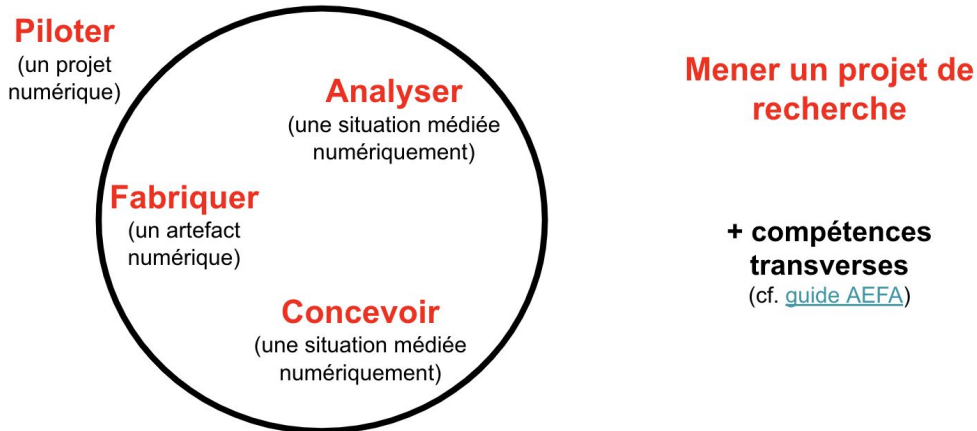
Piloter
(un projet numérique)

Analyser
(une situation médiée numériquement)

Fabriquer
(un artefact numérique)

Concevoir
(une situation médiée numériquement)

Mener un projet de recherche

+ compétences transverses
(cf. guide AEFA)